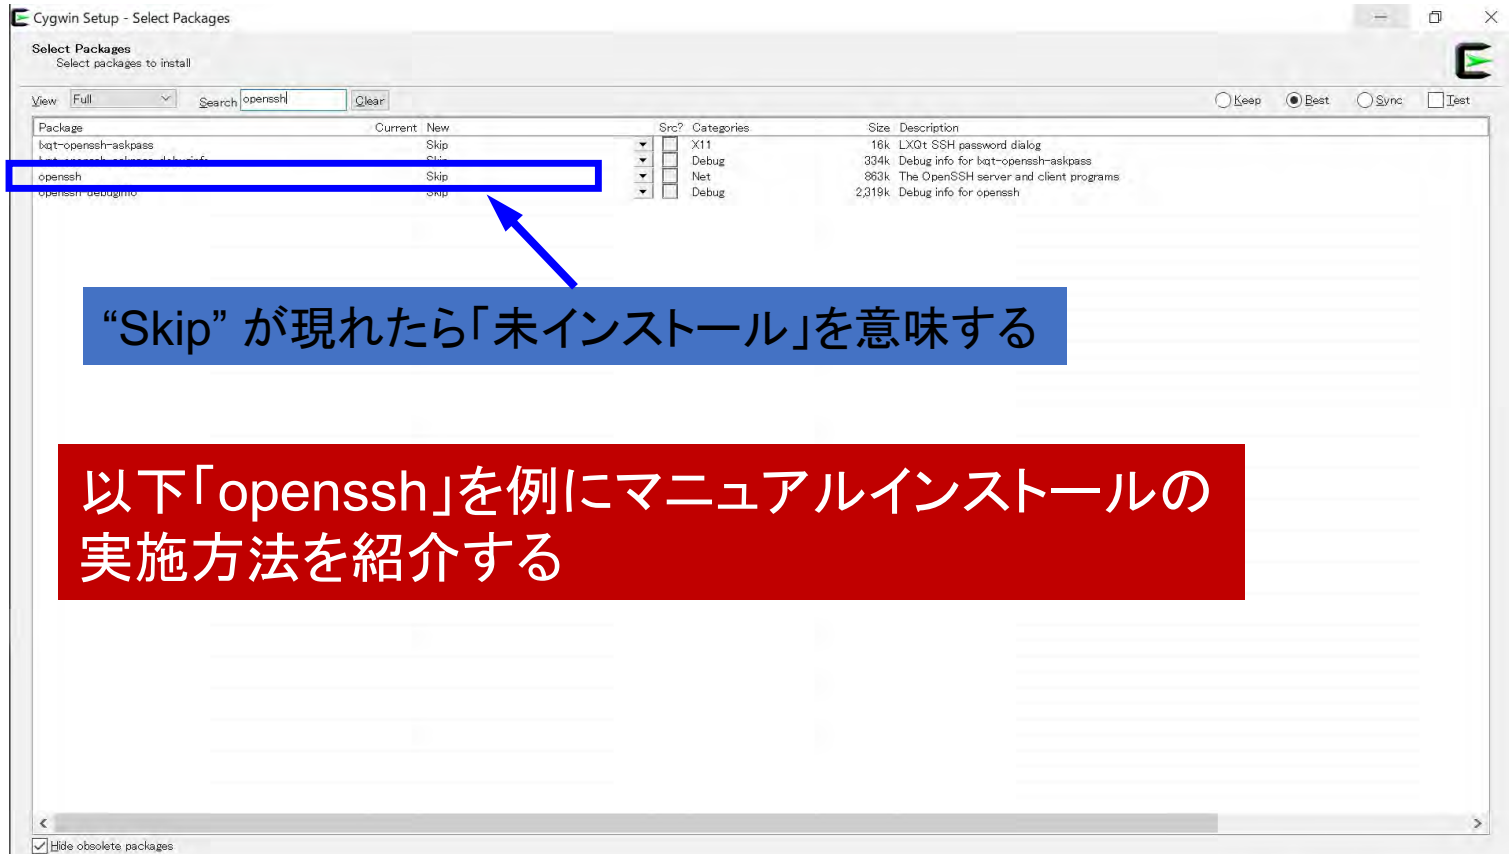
Cygwin Setup - Select Packages

Select Packages
Select packages to install

View Full Search openssh Clear

Keep Best Sync Test

| Package | Current | New | Src? | Categories | Size | Description |
|---|---|---|---|---|---|---|
| lxqt-openssh-askpass | | Skip | | X11 | 16k | LXQt SSH password dialog |
| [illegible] | | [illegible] | | Debug | 334k | Debug info for lxqt-openssh-askpass |
| openssh | | Skip | | Net | 863k | The OpenSSH server and client programs |
| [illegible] | | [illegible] | | Debug | 2,319k | Debug info for openssh |

“Skip” が現れたら「未インストール」を意味する

以下「openssh」を例にマニュアルインストールの実施方法を紹介する

Hide obsolete packages